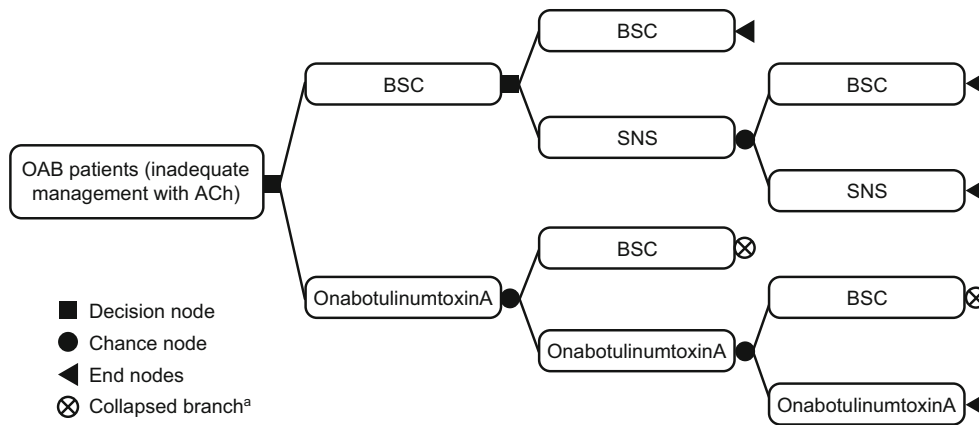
OAB patients (inadequate management with ACh)

BSC

BSC

SNS

BSC

SNS

OnabotulinumtoxinA

BSC

OnabotulinumtoxinA

BSC

OnabotulinumtoxinA

Decision node
Chance node
End nodes
Collapsed branch$^{a}$